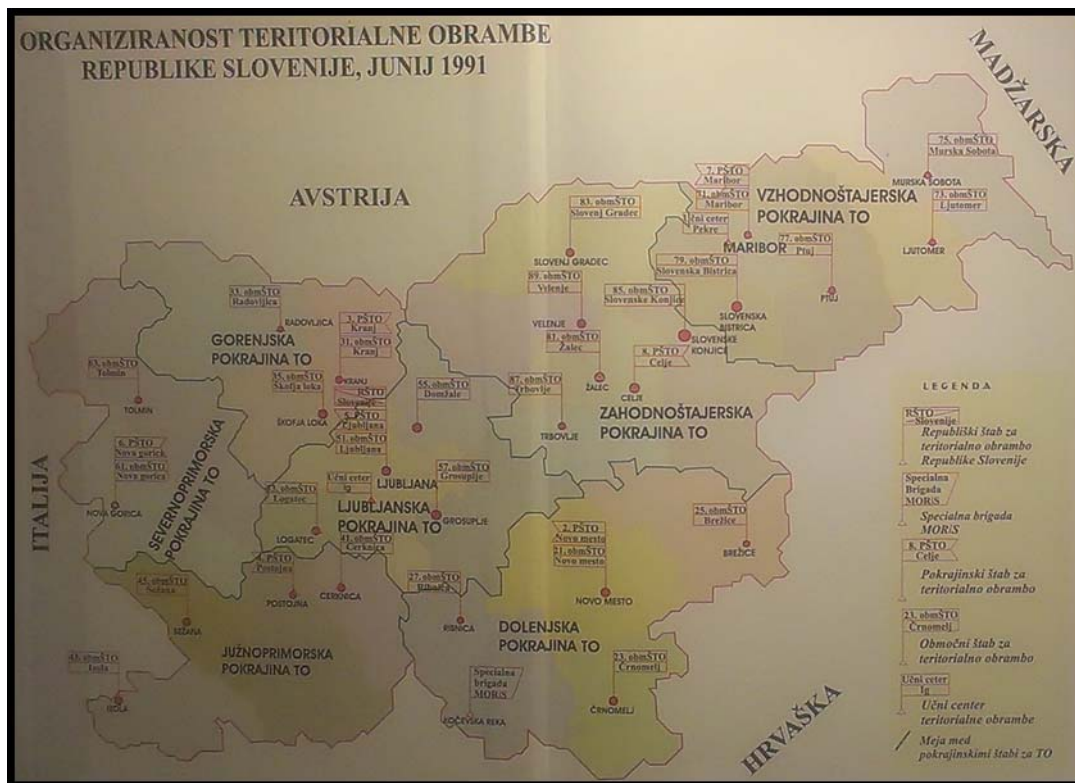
ORGANIZIRANOST TERITORIALNE OBRAMBE REPUBLIKE SLOVENIJE, JUNIJ 1991

MADŽARSKA

AVSTRIJA

ITALIJA

HRVAŠKA

75. obmŠTO Murska Sobota
MURSKA SOBOTA
73. obmŠTO Ljutomer
LJUTOMER

7. PŠTO Maribor
71. obmŠTO Maribor
Učni center Pekre
VZHODNOŠTAJERSKA POKRAJINA TO
MARIBOR
77. obmŠTO Ptuj
PTUJ

83. obmŠTO Slovenj Gradec
SLOVENJ GRADEC
89. obmŠTO Velenje
79. obmŠTO Slovenska Bistrica
85. obmŠTO Slovenske Konjice
SLOVENSKA BISTRICA
SLOVENSKE KONJICE
VELENJE
81. obmŠTO Žalec
ŽALEC
8. PŠTO Celje
CELJE
87. obmŠTO Trbovlje
TRBOVLJE
ZAHODNOŠTAJERSKA POKRAJINA TO

33. obmŠTO Radovljica
RADOVLJICA
3. PŠTO Kranj
31. obmŠTO Kranj
GORENJSKA POKRAJINA TO
KRANJ
RŠTO Slovenije
35. obmŠTO Škofja loka
5. PŠTO Ljubljana
51. obmŠTO Ljubljana
ŠKOFJA LOKA
55. obmŠTO Domžale
LJUBLJANA

63. obmŠTO Tolmin
TOLMIN
6. PŠTO Nova gorica
61. obmŠTO Nova gorica
NOVA GORICA
SEVERNOPRIMORSKA POKRAJINA TO

53. obmŠTO Logatec
LOGATEC
Učni center Ig
57. obmŠTO Grosuplje
LJUBLJANSKA POKRAJINA TO
GROSUPLJE
41. obmŠTO Cerknica
CERKNICA
4. PŠTO Postojna
POSTOJNA
45. obmŠTO Sežana
SEŽANA
JUŽNOPRIMORSKA POKRAJINA TO
43. obmŠTO Izola
IZOLA
27. obmŠTO Ribnica
RIBNICA
Specialna brigada MORiS
KOČEVSKA REKA

25. obmŠTO Brežice
BREŽICE
2. PŠTO Novo mesto
21. obmŠTO Novo mesto
NOVO MESTO
DOLENJSKA POKRAJINA TO
23. obmŠTO Črnomelj
ČRNOMELJ

LEGENDA
RŠTO Slovenije
Republiški štab za teritorialno obrambo Republike Slovenije
Specialna Brigada MORiS
Specialna brigada MORiS
8. PŠTO Celje
Pokrajinski štab za teritorialno obrambo
23. obmŠTO Črnomelj
Območni štab za teritorialno obrambo
Učni center Ig
Učni center teritorialne obrambe
Meja med pokrajinskimi štabi za TO